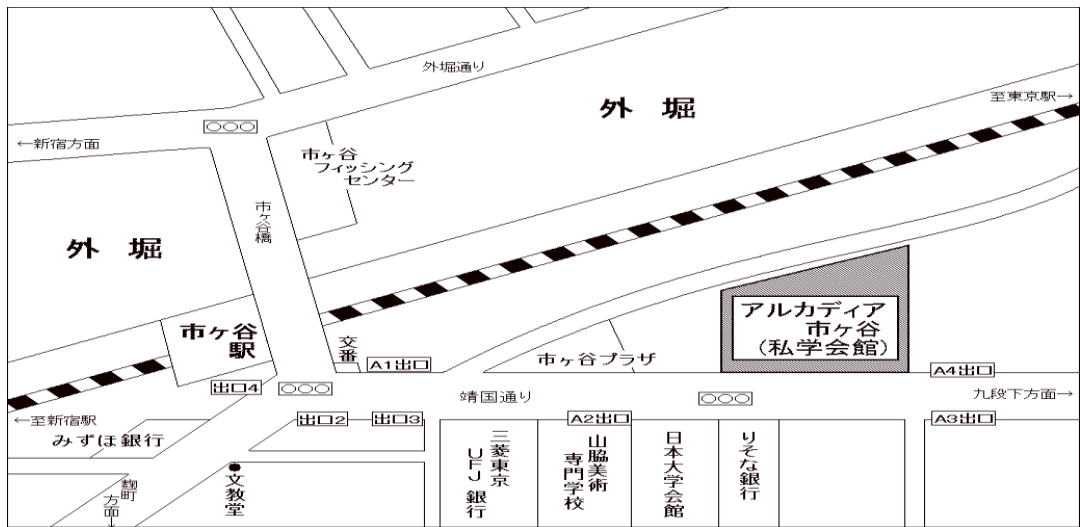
外堀通り

外　堀

至東京駅→

←新宿方面

市ヶ谷
フィッシング
センター

市ヶ谷橋

外　堀

市ヶ
谷
駅

交番

A1出口

アルカディア
市ヶ谷
（私学会館）

市ヶ谷プラザ

A4出口

出口4

靖国通り

九段下方面→

←至新宿駅

出口2

出口3

A2出口

A3出口

みずほ銀行

三菱東京
UFJ
銀行

山脇美術
専門学校

日本大学会館

りそな銀行

●文教堂

麹町
方面↓